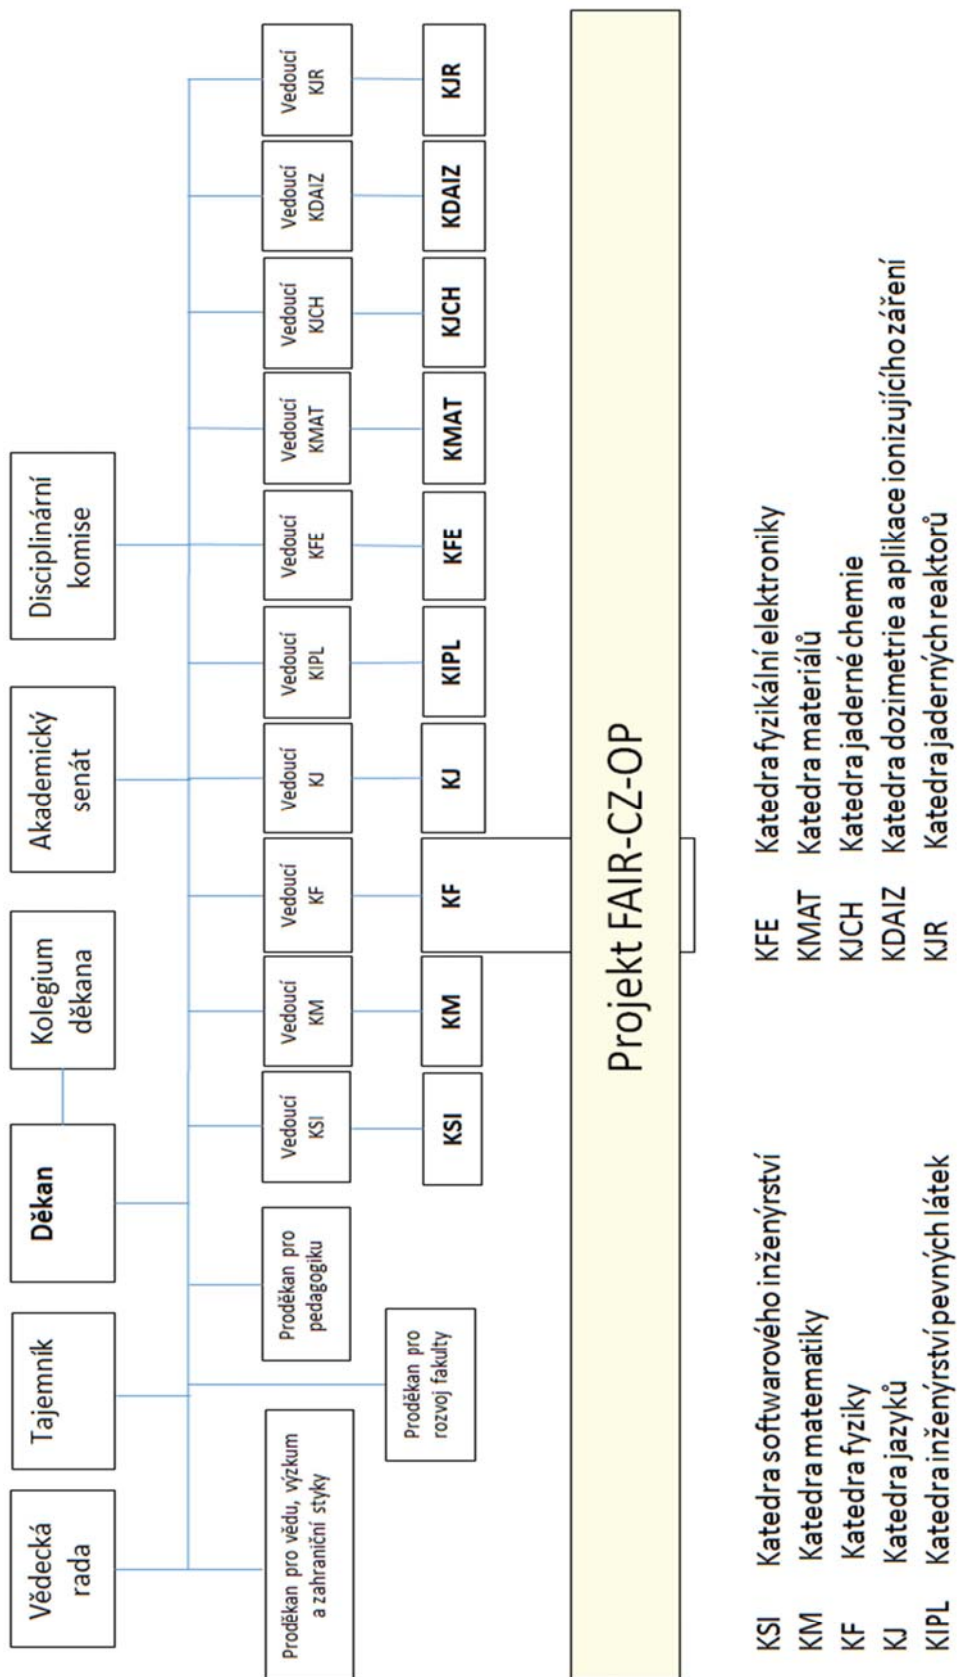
Vědecká rada

Tajemník

Děkan

Kolegium děkana

Akademický senát

Disciplinární komise

Proděkan pro vědu, výzkum a zahraniční styky

Proděkan pro rozvoj fakulty

Proděkan pro pedagogiku

Vedoucí KSI

Vedoucí KM

Vedoucí KF

Vedoucí KJ

Vedoucí KIPL

Vedoucí KFE

Vedoucí KMAT

Vedoucí KJCH

Vedoucí KDAIZ

Vedoucí KJR

KSI

KM

KF

KJ

KIPL

KFE

KMAT

KJCH

KDAIZ

KJR

Projekt FAIR-CZ-OP

KSI Katedra softwarového inženýrství
KM Katedra matematiky
KF Katedra fyziky
KJ Katedra jazyků
KIPL Katedra inženýrství pevných látek

KFE Katedra fyzikální elektroniky
KMAT Katedra materiálů
KJCH Katedra jaderné chemie
KDAIZ Katedra dozimetrie a aplikace ionizujícího záření
KJR Katedra jaderných reaktorů